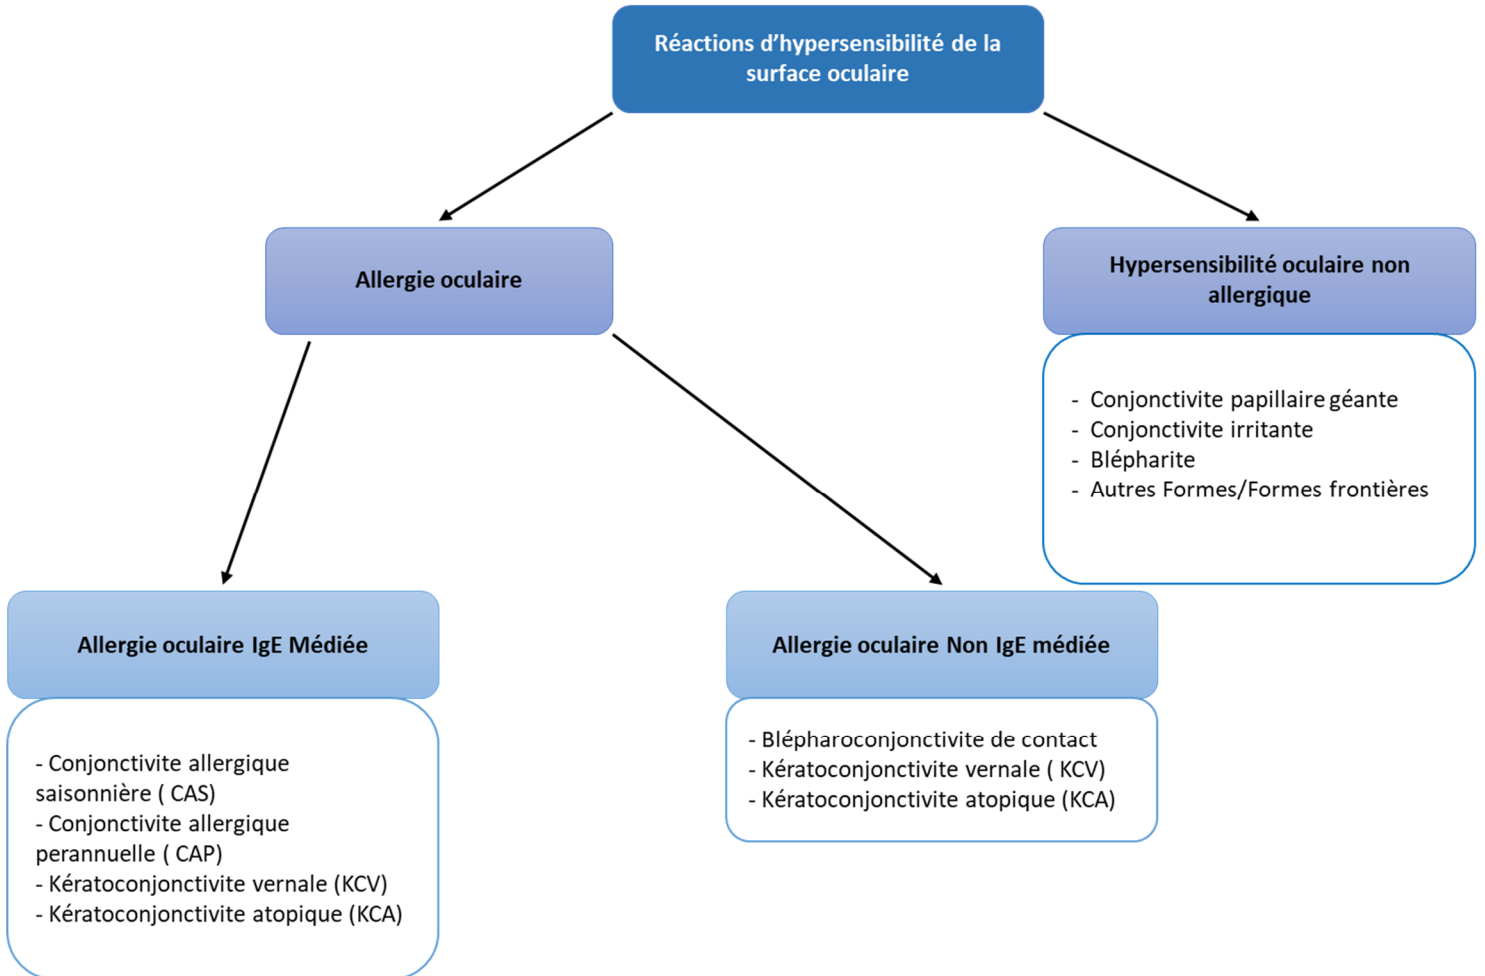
Réactions d'hypersensibilité de la surface oculaire

Allergie oculaire

Hypersensibilité oculaire non allergique

- Conjonctivite papillaire géante
- Conjonctivite irritante
- Blépharite
- Autres Formes/Formes frontières

Allergie oculaire IgE Médiée

- Conjonctivite allergique saisonnière ( CAS)
- Conjonctivite allergique perannuelle ( CAP)
- Kératoconjonctivite vernale (KCV)
- Kératoconjonctivite atopique (KCA)

Allergie oculaire Non IgE médiée

- Blépharoconjonctivite de contact
- Kératoconjonctivite vernale ( KCV)
- Kératoconjonctivite atopique (KCA)